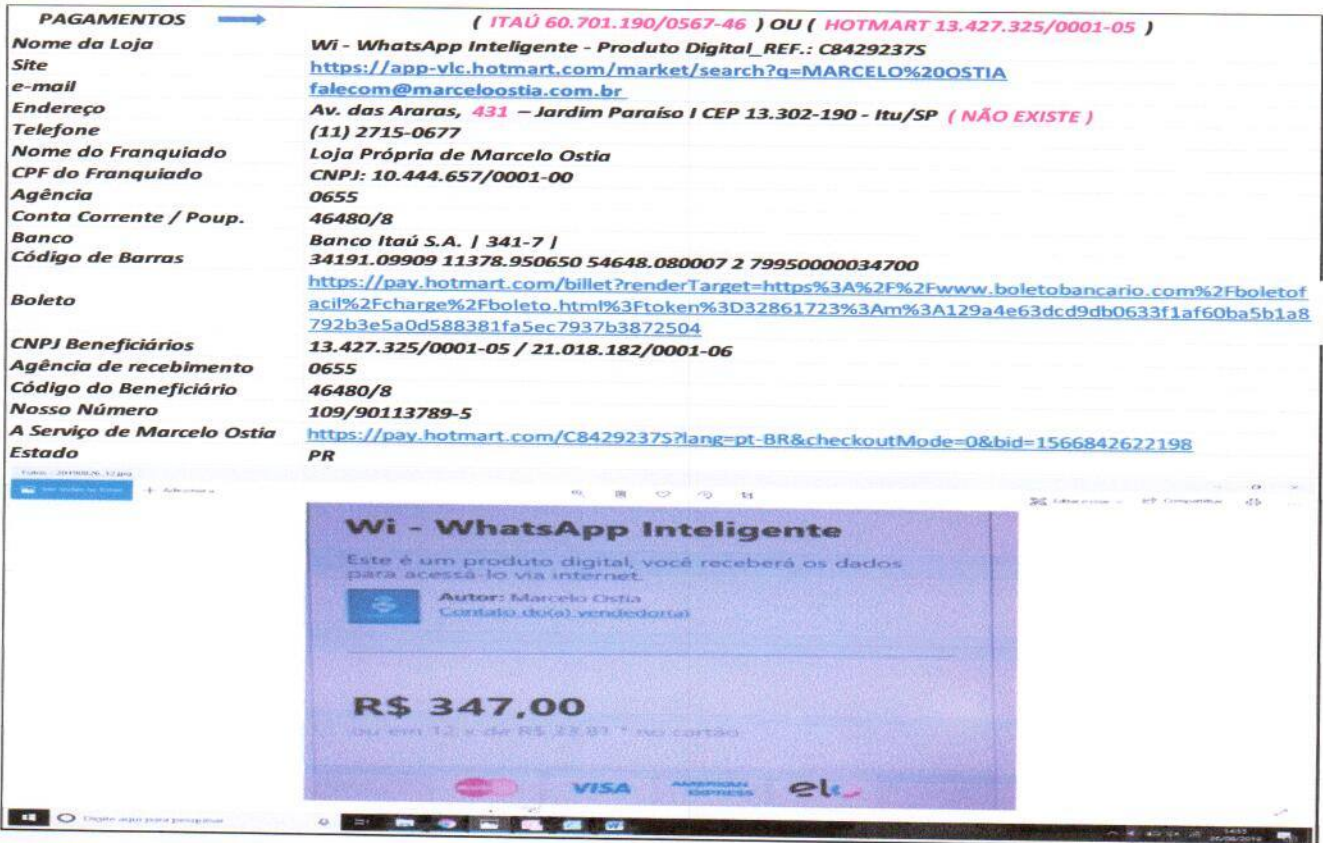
| PAGAMENTOS | ( ITAÚ 60.701.190/0567-46 ) OU ( HOTMART 13.427.325/0001-05 ) |
|---|---|
| Nome da Loja | Wi - WhatsApp Inteligente - Produto Digital_REF.: C8429237S |
| Site | https://app-vlc.hotmart.com/market/search?q=MARCELO%20OSTIA |
| e-mail | falecom@marceloostia.com.br |
| Endereço | Av. das Araras, 431 – Jardim Paraíso I CEP 13.302-190 - Itu/SP ( NÃO EXISTE ) |
| Telefone | (11) 2715-0677 |
| Nome do Franquiado | Loja Própria de Marcelo Ostia |
| CPF do Franquiado | CNPJ: 10.444.657/0001-00 |
| Agência | 0655 |
| Conta Corrente / Poup. | 46480/8 |
| Banco | Banco Itaú S.A. \| 341-7 \| |
| Código de Barras | 34191.09909 11378.950650 54648.080007 2 79950000034700 |
| Boleto | https://pay.hotmart.com/billet?renderTarget=https%3A%2F%2Fwww.boletobancario.com%2Fboletofacil%2Fcharge%2Fboleto.html%3Ftoken%3D32861723%3Am%3A129a4e63dcd9db0633f1af60ba5b1a8792b3e5a0d588381fa5ec7937b3872504 |
| CNPJ Beneficiários | 13.427.325/0001-05 / 21.018.182/0001-06 |
| Agência de recebimento | 0655 |
| Código do Beneficiário | 46480/8 |
| Nosso Número | 109/90113789-5 |
| A Serviço de Marcelo Ostia | https://pay.hotmart.com/C8429237S?lang=pt-BR&checkoutMode=0&bid=1566842622198 |
| Estado | PR |

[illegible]

Wi - WhatsApp Inteligente

Este é um produto digital, você receberá os dados para acessá-lo via internet.

Autor: Marcelo Ostia
Contato do(a) vendedor(a)

R$ 347,00

ou em 12 x de R$ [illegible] no cartão

VISA AMERICAN EXPRESS elo

Digite aqui para pesquisar